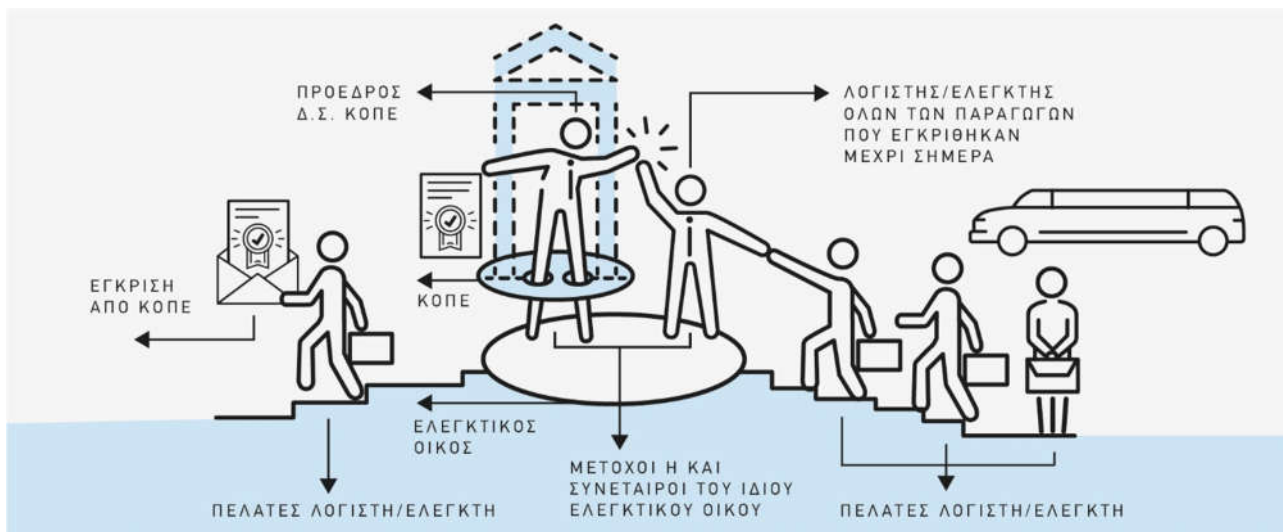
ΠΡΟΕΔΡΟΣ Δ.Σ. ΚΟΠΕ

ΛΟΓΙΣΤΗΣ/ΕΛΕΓΚΤΗΣ ΟΛΩΝ ΤΩΝ ΠΑΡΑΓΩΓΩΝ ΠΟΥ ΕΓΚΡΙΘΗΚΑΝ ΜΕΧΡΙ ΣΗΜΕΡΑ

ΕΓΚΡΙΣΗ ΑΠΟ ΚΟΠΕ

ΚΟΠΕ

ΕΛΕΓΚΤΙΚΟΣ ΟΙΚΟΣ

ΜΕΤΟΧΟΙ Η ΚΑΙ ΣΥΝΕΤΑΙΡΟΙ ΤΟΥ ΙΔΙΟΥ ΕΛΕΓΚΤΙΚΟΥ ΟΙΚΟΥ

ΠΕΛΑΤΕΣ ΛΟΓΙΣΤΗ/ΕΛΕΓΚΤΗ

ΠΕΛΑΤΕΣ ΛΟΓΙΣΤΗ/ΕΛΕΓΚΤΗ